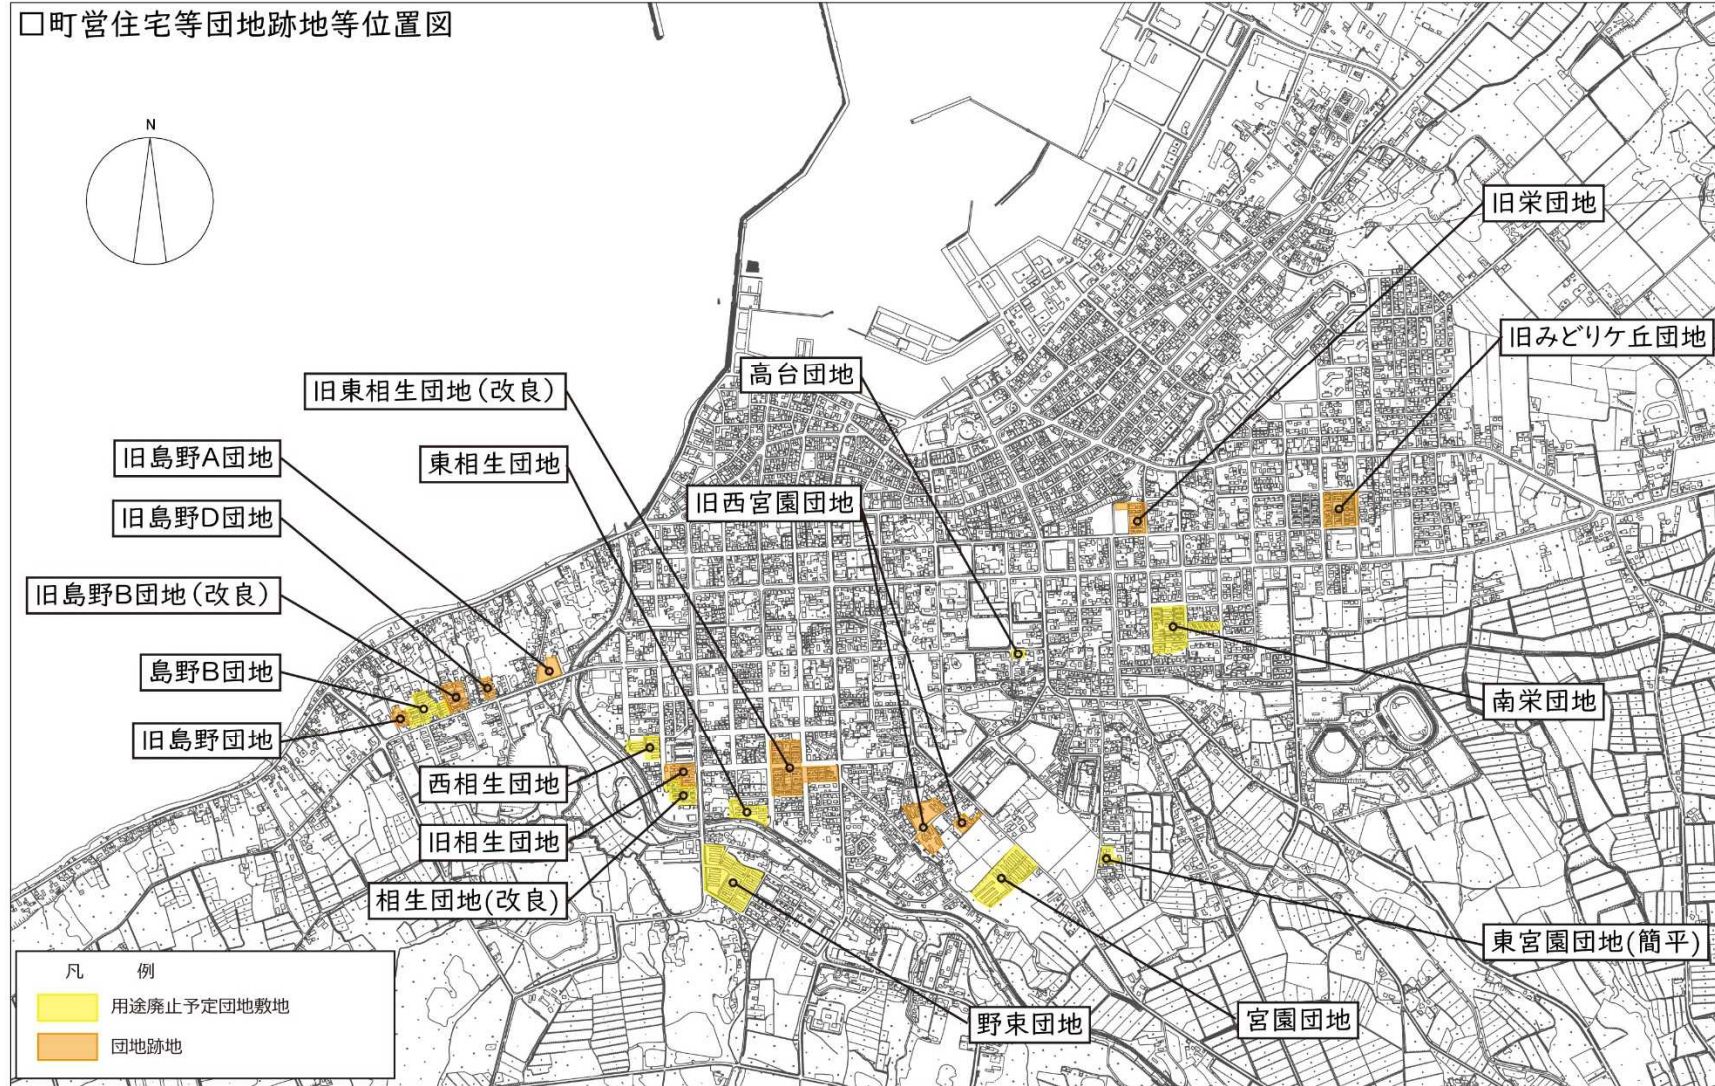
□町営住宅等団地跡地等位置図

N

旧栄団地

旧みどりケ丘団地

高台団地

旧東相生団地（改良）

旧島野A団地

東相生団地

旧西宮園団地

旧島野D団地

旧島野B団地（改良）

島野B団地

旧島野団地

南栄団地

西相生団地

旧相生団地

相生団地(改良)

東宮園団地(簡平)

凡　例

用途廃止予定団地敷地

団地跡地

野束団地

宮園団地